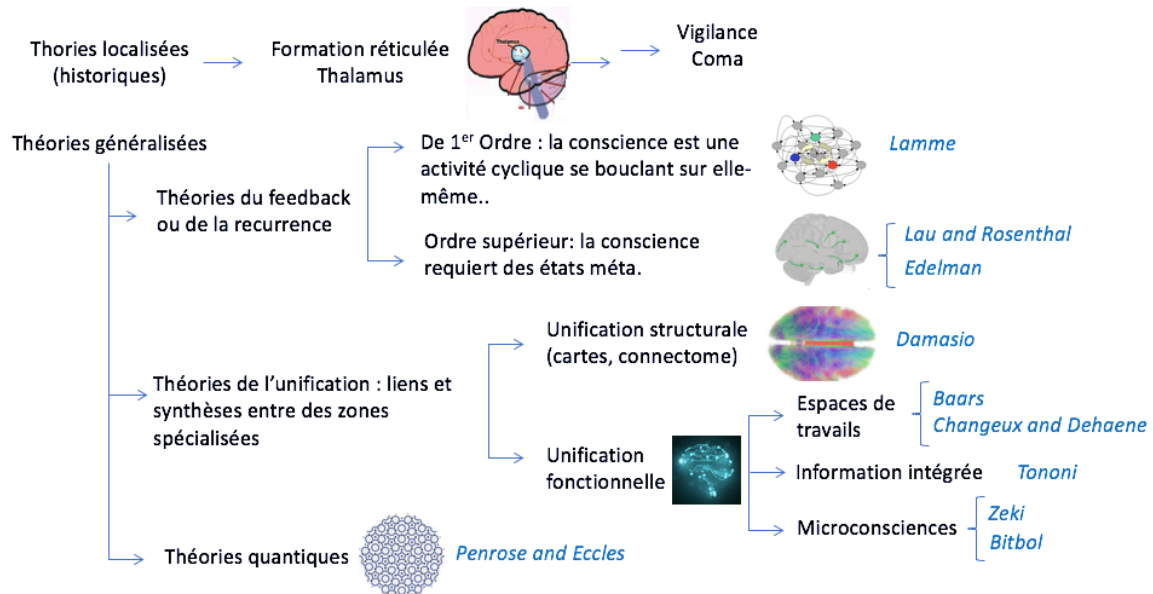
Thories localisées (historiques)

Formation réticulée Thalamus

Thalamus

Vigilance Coma

Théories généralisées

Théories du feedback ou de la recurrence

De 1$^{er}$ Ordre : la conscience est une activité cyclique se bouclant sur elle-même..

Lamme

Ordre supérieur: la conscience requiert des états méta.

Lau and Rosenthal
Edelman

Théories de l'unification : liens et synthèses entre des zones spécialisées

Unification structurale (cartes, connectome)

Damasio

Unification fonctionnelle

Espaces de travails

Baars
Changeux and Dehaene

Information intégrée

Tononi

Microconsciences

Zeki
Bitbol

Théories quantiques

Penrose and Eccles